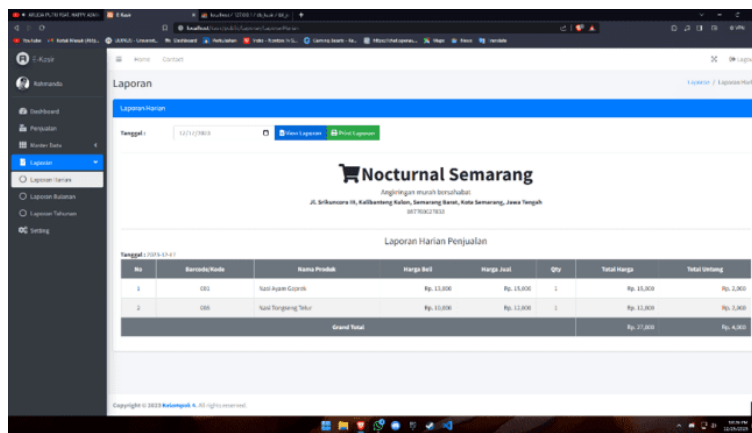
E-Kasir

Rohmanda

Dashboard
Penjualan
Master Data
Laporan
Laporan Harian
Laporan Bulanan
Laporan Tahunan
Setting

Home Contact

Laporan

Laporan / Laporan Harian

Laporan Harian

Tanggal : 12/12/2023 View Laporan Print Laporan

Nocturnal Semarang

Angkringan murah berualitas
Jl. Srikuncoro III, Kalibanteng Kulon, Semarang Barat, Kota Semarang, Jawa Tengah
087760627832

Laporan Harian Penjualan

Tanggal : 2023-12-12

| No | Barcode/Kode | Nama Produk | Harga Beli | Harga Jual | Qty | Total Harga | Total Untung |
|---|---|---|---|---|---|---|---|
| 1 | 001 | Nasi Ayam Geprek | Rp. 13,000 | Rp. 15,000 | 1 | Rp. 15,000 | Rp. 2,000 |
| 2 | 009 | Nasi Tongseng Telur | Rp. 10,000 | Rp. 12,000 | 1 | Rp. 12,000 | Rp. 2,000 |
| | | Grand Total | | | | Rp. 27,000 | Rp. 4,000 |

Copyright © 2023 Kelompok 4. All rights reserved.